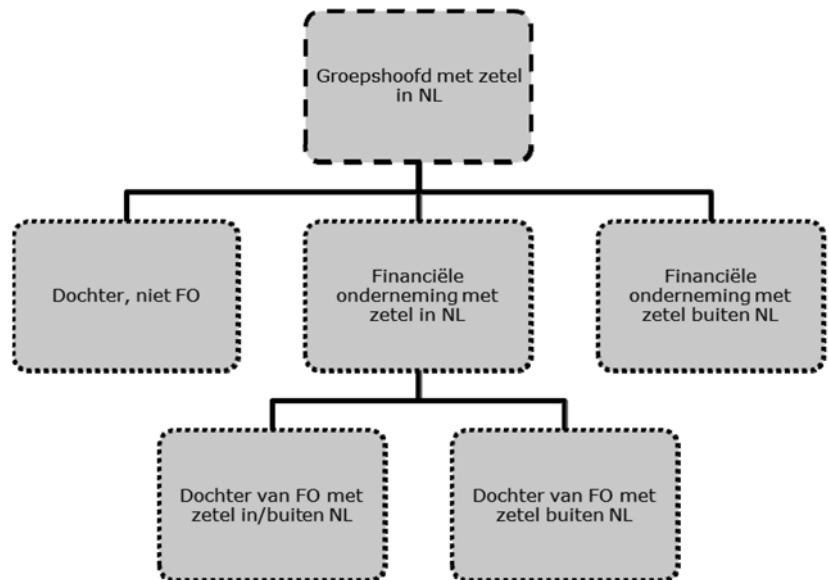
Groepshoofd met zetel in NL

Dochter, niet FO

Financiële onderneming met zetel in NL

Financiële onderneming met zetel buiten NL

Dochter van FO met zetel in/buiten NL

Dochter van FO met zetel buiten NL